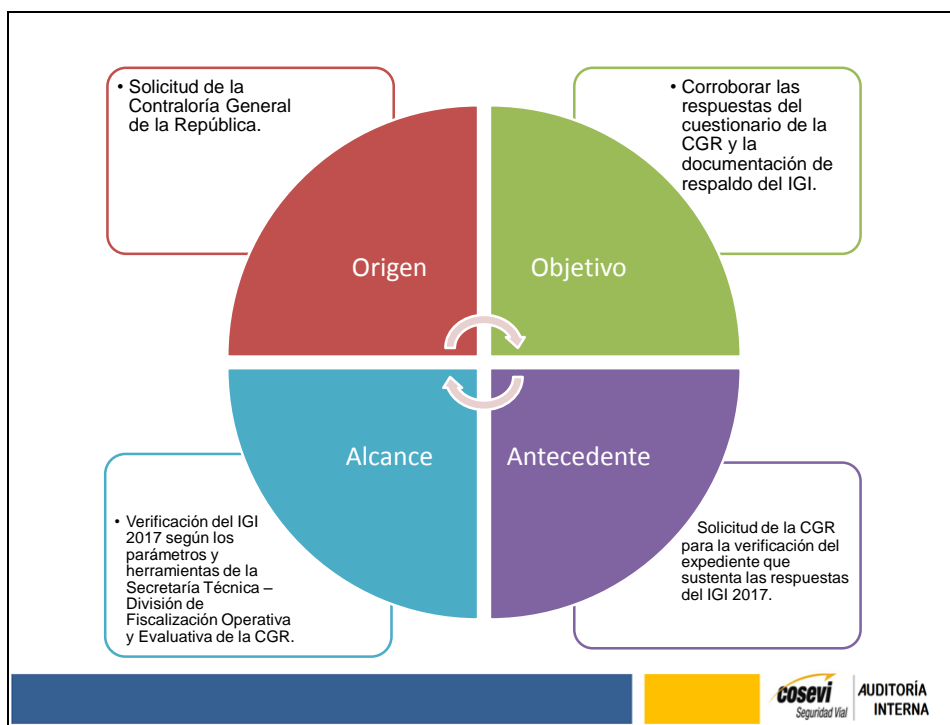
• Solicitud de la Contraloría General de la República.

• Corroborar las respuestas del cuestionario de la CGR y la documentación de respaldo del IGI.

Origen

Objetivo

Alcance

Antecedente

• Verificación del IGI 2017 según los parámetros y herramientas de la Secretaría Técnica – División de Fiscalización Operativa y Evaluativa de la CGR.

Solicitud de la CGR para la verificación del expediente que sustenta las respuestas del IGI 2017.

cosevi Seguridad Vial

AUDITORÍA INTERNA